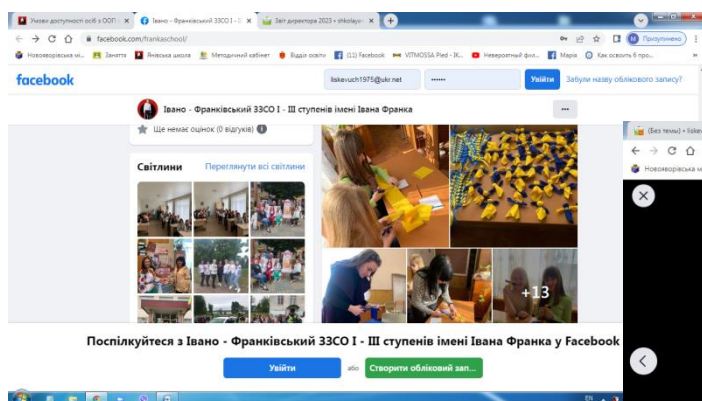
Умови доступності осіб з ООП | × Івано - Франківський ЗЗСО І - ІІ × Звіт директора 2023 - shkolayvc × +

facebook.com/frankaschool/

Приостановлено

Нововоріївська мі... Заняття Янівська школа Методичний кабінет Відділ освіти (11) Facebook VITMOSSA Pied - (K... Невероятный фил... Марія Как освоить 6 про...

facebook

liskevuch1975@ukr.net

••••••

Увійти

Забули назву облікового запису?

Івано - Франківський ЗЗСО І - ІІІ ступенів імені Івана Франка

...

Ще немає оцінок (0 відгуків)

Світлини

Переглянути всі світлини

+13

(Без темы) • liske

Нововоріївська м

Поспілкуйтеся з Івано - Франківський ЗЗСО І - ІІІ ступенів імені Івана Франка у Facebook

Увійти

або

Створити обліковий зап...

EN